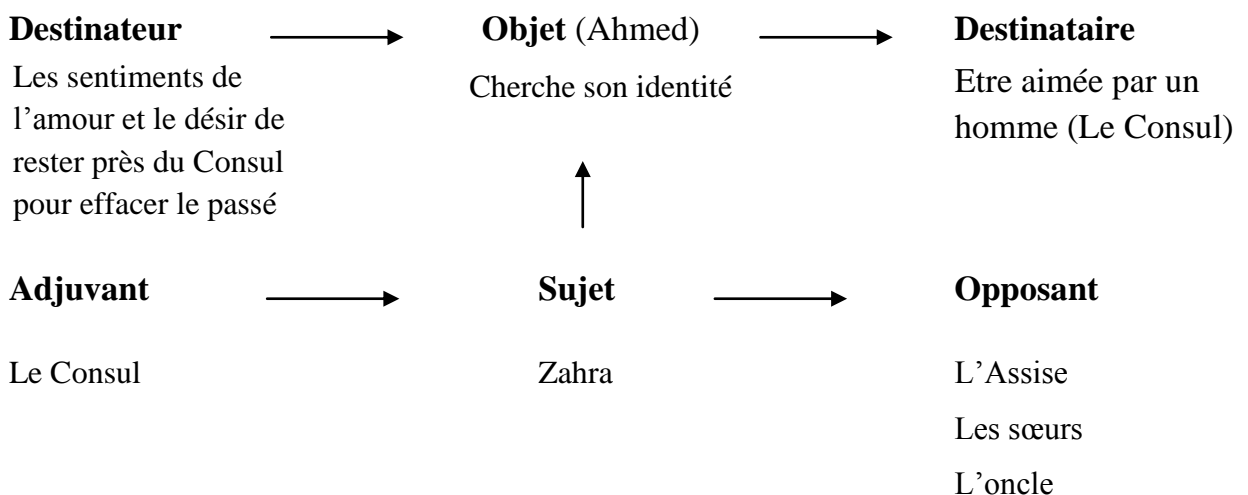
**Destinateur**

Les sentiments de l’amour et le désir de rester près du Consul pour effacer le passé

**Objet** (Ahmed)

Cherche son identité

**Destinataire**

Etre aimée par un homme (Le Consul)

**Adjuvant**

Le Consul

**Sujet**

Zahra

**Opposant**

L’Assise

Les sœurs

L’oncle